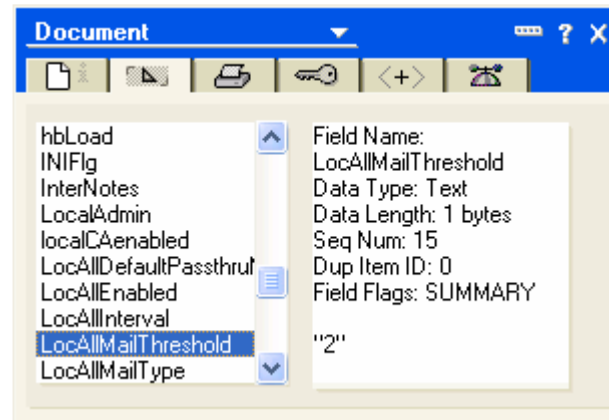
Document

?

hbLoad
INIFlg
InterNotes
LocalAdmin
localCAenabled
LocAllDefaultPassthru
LocAllEnabled
LocAllInterval
LocAllMailThreshold
LocAllMailType

Field Name:
LocAllMailThreshold
Data Type: Text
Data Length: 1 bytes
Seq Num: 15
Dup Item ID: 0
Field Flags: SUMMARY

"2"